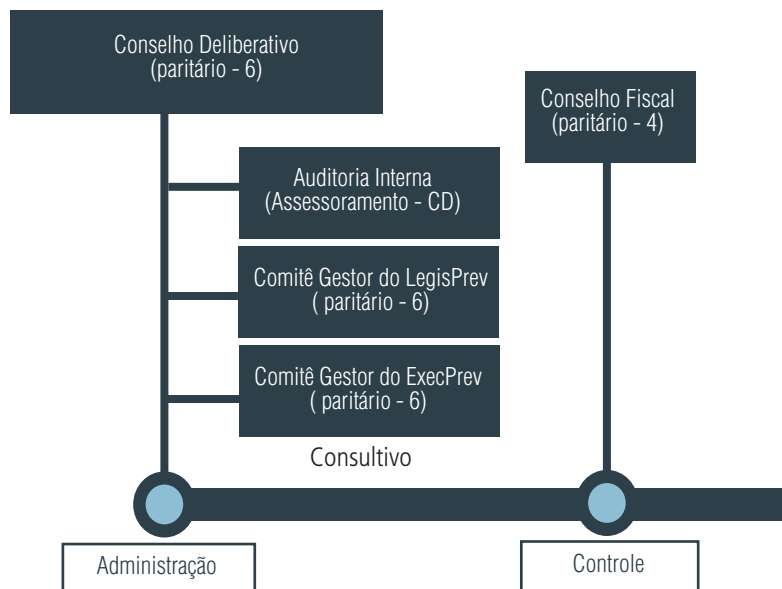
Conselho Deliberativo
(paritário - 6)

Conselho Fiscal
(paritário - 4)

Auditoria Interna
(Assessoramento - CD)

Comitê Gestor do LegisPrev
( paritário - 6)

Comitê Gestor do ExecPrev
( paritário - 6)

Consultivo

Administração

Controle